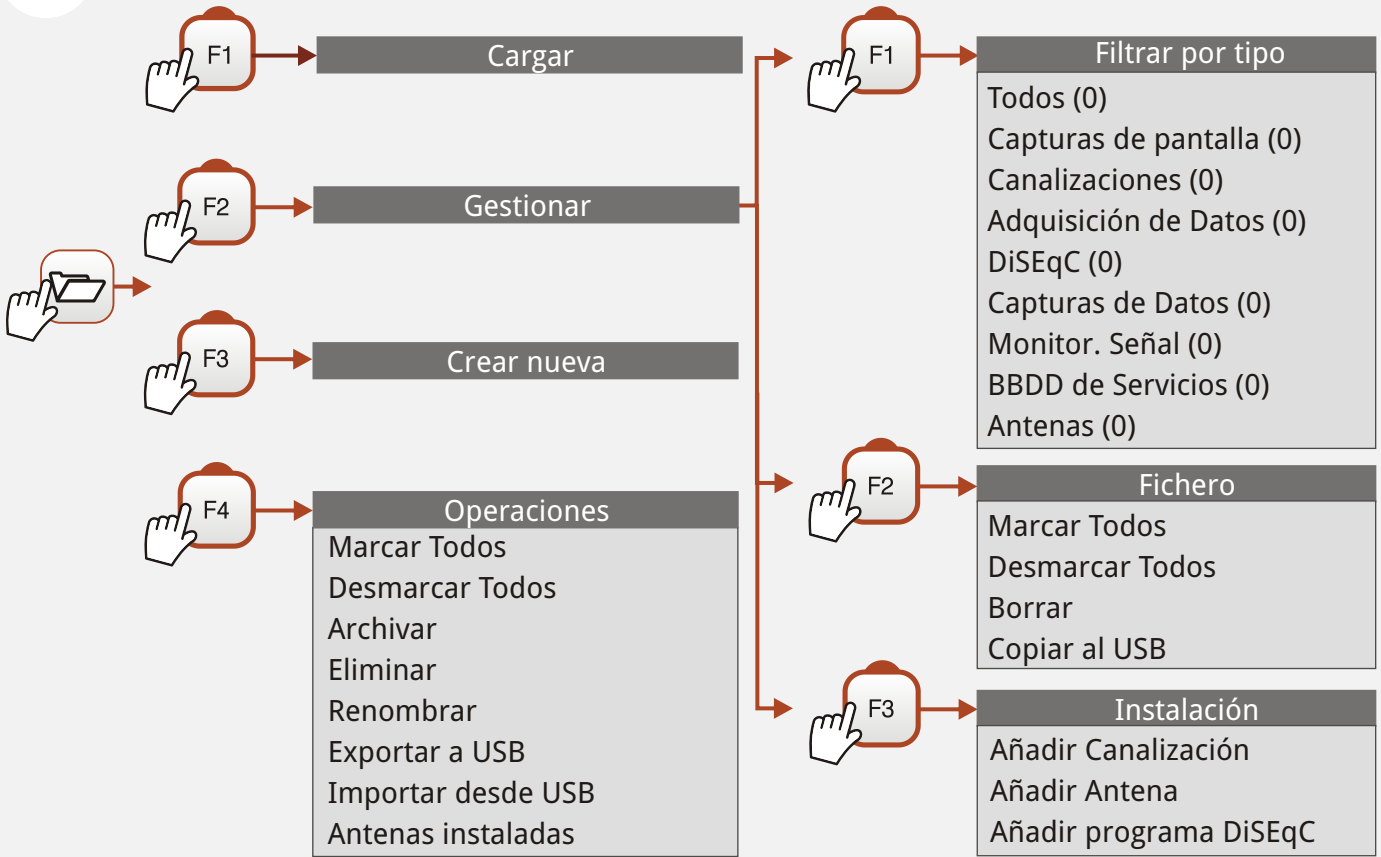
F1

Cargar

F2

Gestionar

F3

Crear nueva

F4

Operaciones

Marcar Todos
Desmarcar Todos
Archivar
Eliminar
Renombrar
Exportar a USB
Importar desde USB
Antenas instaladas

F1

Filtrar por tipo

Todos (0)
Capturas de pantalla (0)
Canalizaciones (0)
Adquisición de Datos (0)
DiSEqC (0)
Capturas de Datos (0)
Monitor. Señal (0)
BBDD de Servicios (0)
Antenas (0)

F2

Fichero

Marcar Todos
Desmarcar Todos
Borrar
Copiar al USB

F3

Instalación

Añadir Canalización
Añadir Antena
Añadir programa DiSEqC